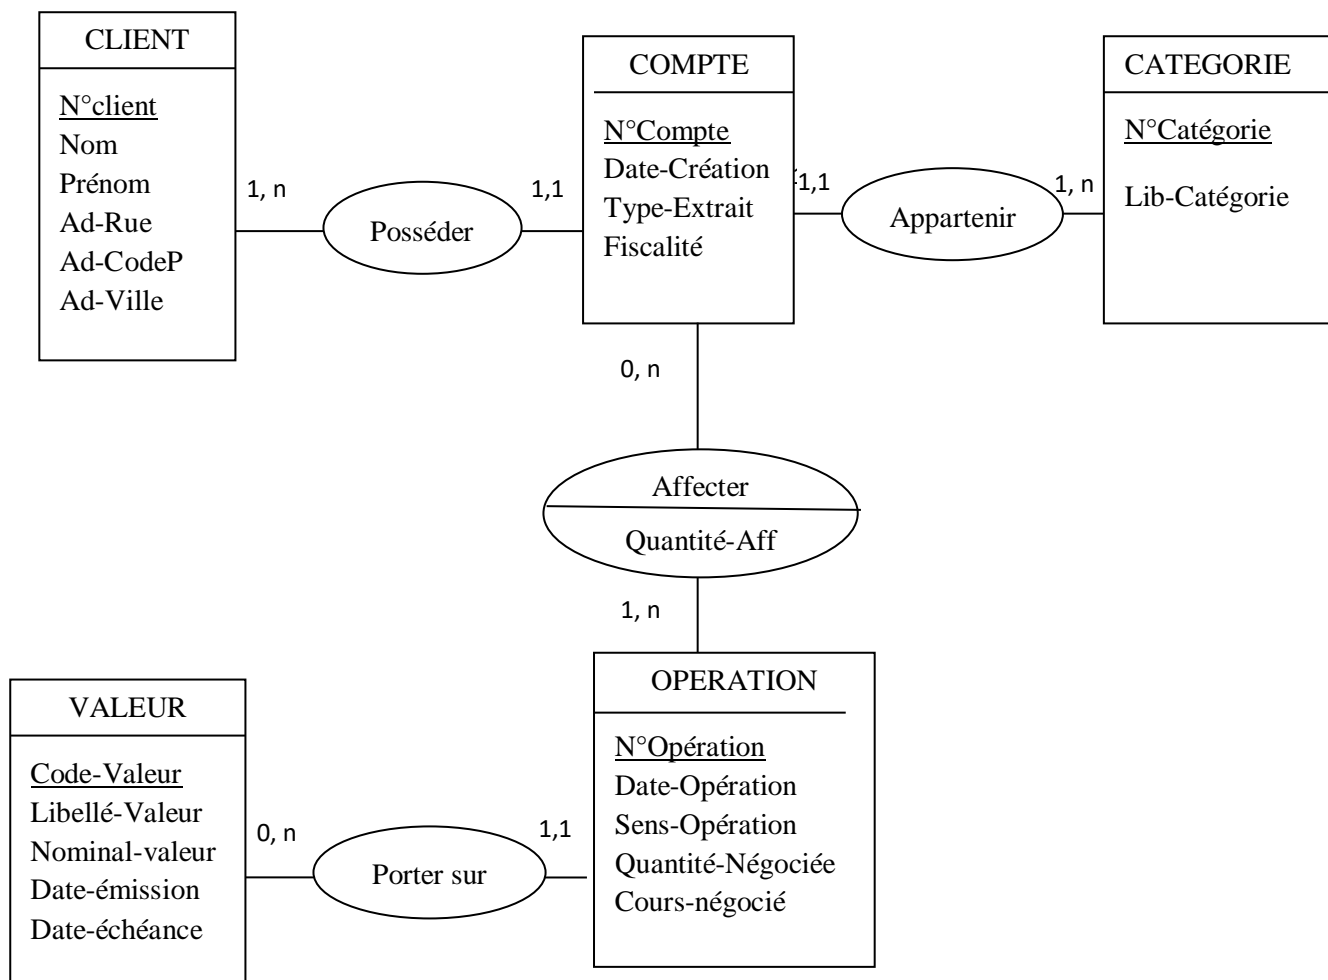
CLIENT

N°client
Nom
Prénom
Ad-Rue
Ad-CodeP
Ad-Ville

1, n

Posséder

1,1

COMPTE

N°Compte
Date-Création
Type-Extrait
Fiscalité

1,1

Appartenir

1, n

CATEGORIE

N°Catégorie

Lib-Catégorie

0, n

Affecter

Quantité-Aff

1, n

VALEUR

Code-Valeur
Libellé-Valeur
Nominal-valeur
Date-émission
Date-échéance

0, n

Porter sur

1,1

OPERATION

N°Opération
Date-Opération
Sens-Opération
Quantité-Négociée
Cours-négocié